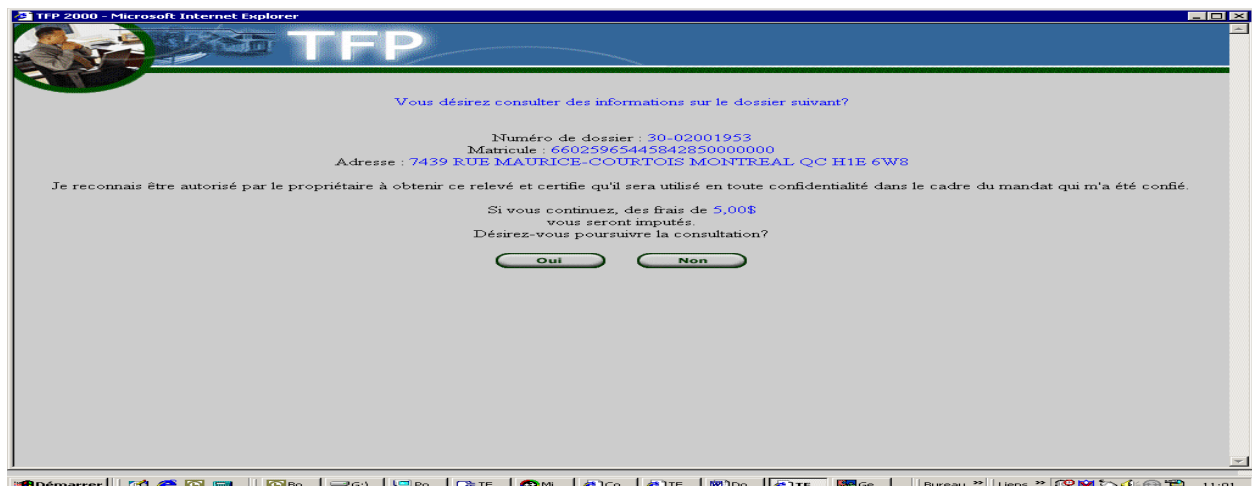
TFP 2000 - Microsoft Internet Explorer

TFP

Vous désirez consulter des informations sur le dossier suivant?

Numéro de dossier : 30-02001953
Matricule : 660259654458428500000000
Adresse : 7439 RUE MAURICE-COURTOIS MONTREAL QC H1E 6W8

Je reconnais être autorisé par le propriétaire à obtenir ce relevé et certifie qu'il sera utilisé en toute confidentialité dans le cadre du mandat qui m'a été confié.

Si vous continuez, des frais de 5,00$
vous seront imputés.
Désirez-vous poursuivre la consultation?

Oui Non

Démarrer Bo G:\ Po TF Mi Co TF Do TF Ge Bureau » Liens » 11:01